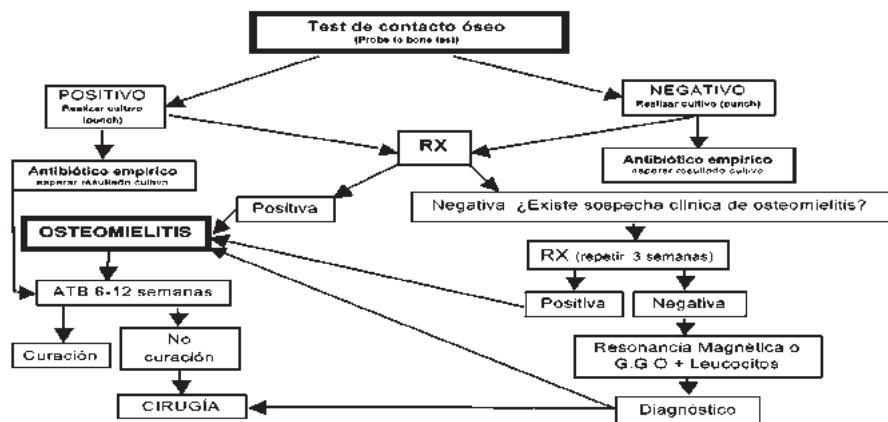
Test de contacto óseo
(Probe to bone test)

POSITIVO
Realizar cultivo (punch)

NEGATIVO
Realizar cultivo (punch)

RX

Antibiótico empírico
esperar resultado cultivo

Antibiótico empírico
esperar resultado cultivo

Positiva

Negativa ¿Existe sospecha clínica de osteomielitis?

OSTEOMIELITIS

RX (repetir 3 semanas)

ATB 6-12 semanas

Positiva

Negativa

Curación

No curación

Resonancia Magnética o G.G.O + Leucocitos

CIRUGÍA

Diagnóstico